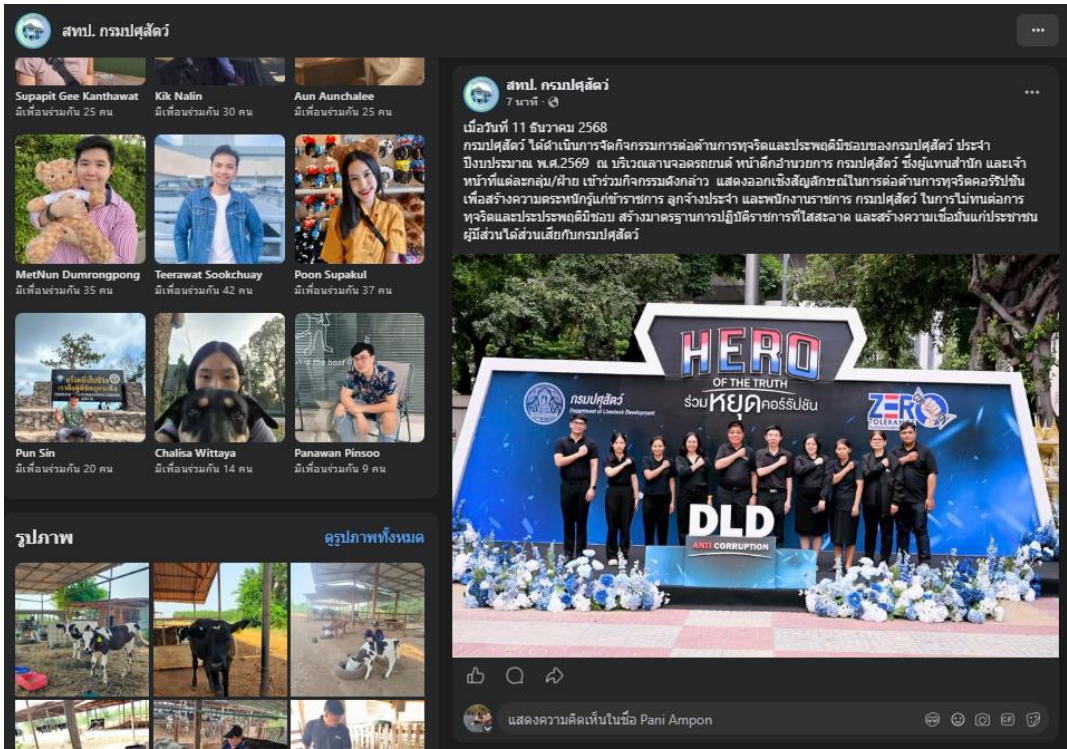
สทป. กรมปศุสัตว์

Supapit Gee Kanthawat
มีเพื่อนร่วมกัน 25 คน

Kik Nalin
มีเพื่อนร่วมกัน 30 คน

Aun Aunchalee
มีเพื่อนร่วมกัน 25 คน

MetNun Dumrongpong
มีเพื่อนร่วมกัน 35 คน

Teerawat Sookchuay
มีเพื่อนร่วมกัน 42 คน

Poon Supakul
มีเพื่อนร่วมกัน 37 คน

Pun Sin
มีเพื่อนร่วมกัน 20 คน

Chalisa Wittaya
มีเพื่อนร่วมกัน 14 คน

Panawan Pinsoo
มีเพื่อนร่วมกัน 9 คน

รูปภาพ
ดูรูปภาพทั้งหมด

สทป. กรมปศุสัตว์
7 นาที ·

เมื่อวันที่ 11 ธันวาคม 2568
กรมปศุสัตว์ ได้ดำเนินการจัดกิจกรรมการต่อต้านการทุจริตและประพฤติมิชอบของกรมปศุสัตว์ ประจำปีงบประมาณ พ.ศ.2569 ณ บริเวณลานจอดรถยนต์ หน้าตึกอำนวยการ กรมปศุสัตว์ ซึ่งผู้แทนสำนัก และเจ้าหน้าที่แต่ละกลุ่ม/ฝ่าย เข้าร่วมกิจกรรมดังกล่าว แสดงออกเชิงสัญลักษณ์ในการต่อต้านการทุจริตคอร์รัปชัน เพื่อสร้างความตระหนักรู้แก่ข้าราชการ ลูกจ้างประจำ และพนักงานราชการ กรมปศุสัตว์ ในการไม่ทนต่อการทุจริตและประพฤติมิชอบ สร้างมาตรฐานการปฏิบัติราชการที่ใสสะอาด และสร้างความเชื่อมั่นแก่ประชาชนผู้มีส่วนได้ส่วนเสียกับกรมปศุสัตว์

HERO
OF THE TRUTH
ร่วมหยุดคอร์รัปชัน
กรมปศุสัตว์
Department of Livestock Development
ZERO TOLERANCE
DLD
ANTI CORRUPTION

แสดงความคิดเห็นในชื่อ Pani Ampon